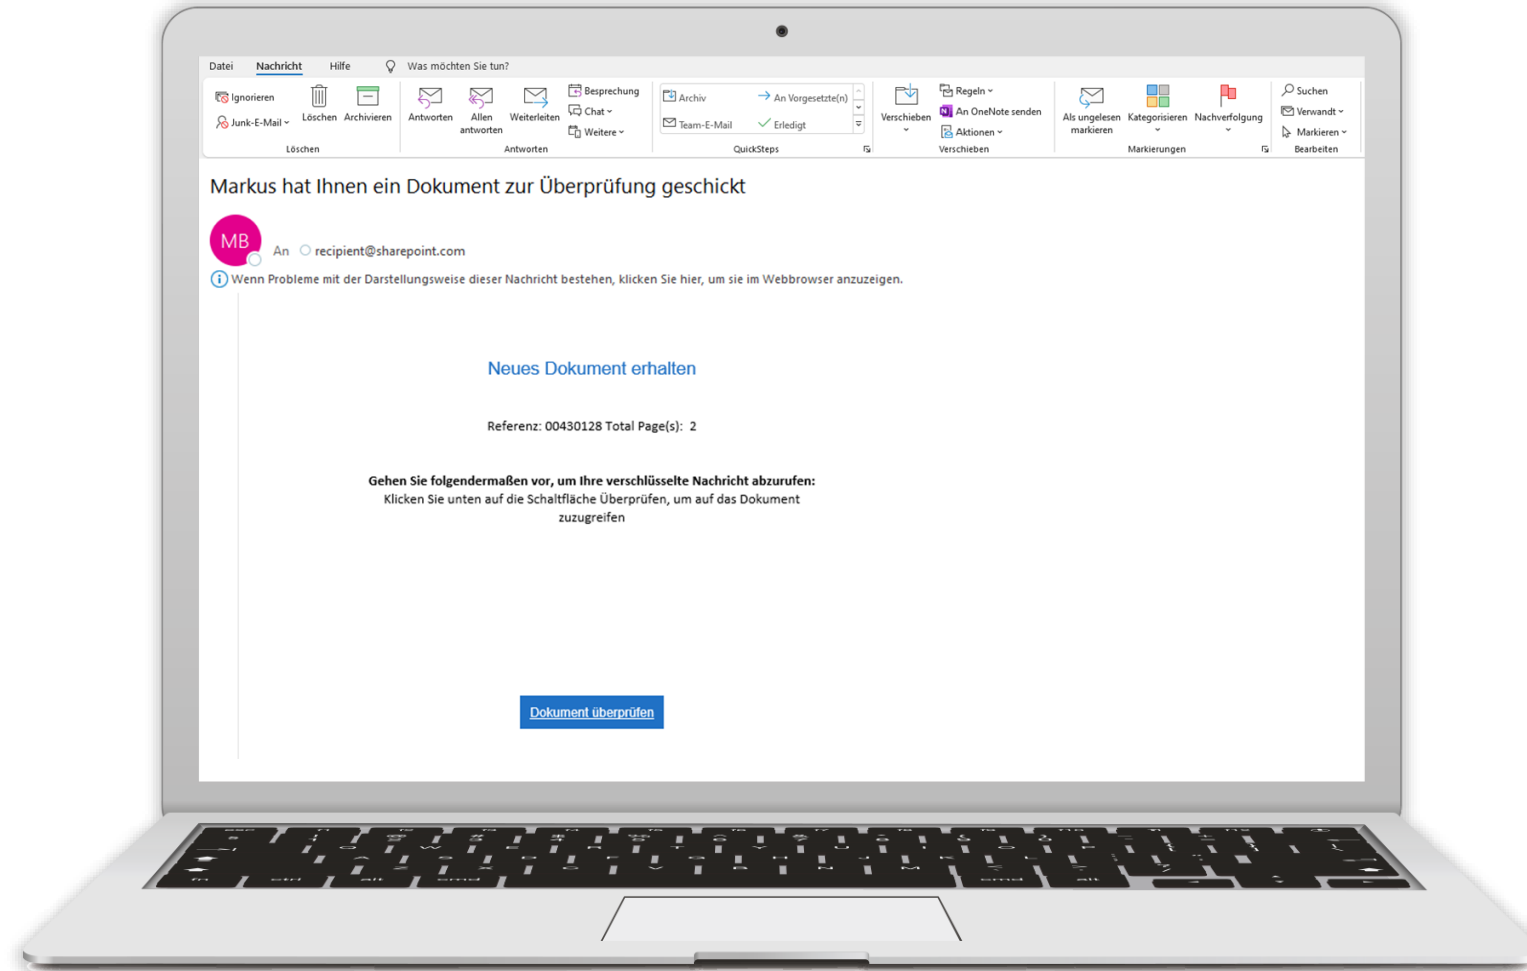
Datei Nachricht Hilfe Was möchten Sie tun?

Ignorieren
Junk-E-Mail
Löschen
Archivieren
Löschen

Antworten
Allen antworten
Weiterleiten
Besprechung
Chat
Weitere
Antworten

Archiv
Team-E-Mail
An Vorgesetzte(n)
Erledigt
QuickSteps

Verschieben
Regeln
An OneNote senden
Aktionen
Verschieben

Als ungelesen markieren
Kategorisieren
Nachverfolgung
Markierungen

Suchen
Verwandt
Markieren
Bearbeiten

Markus hat Ihnen ein Dokument zur Überprüfung geschickt

MB

An recipient@sharepoint.com

Wenn Probleme mit der Darstellungsweise dieser Nachricht bestehen, klicken Sie hier, um sie im Webbrowser anzuzeigen.

Neues Dokument erhalten

Referenz: 00430128 Total Page(s): 2

**Gehen Sie folgendermaßen vor, um Ihre verschlüsselte Nachricht abzurufen:**
Klicken Sie unten auf die Schaltfläche Überprüfen, um auf das Dokument zuzugreifen

Dokument überprüfen